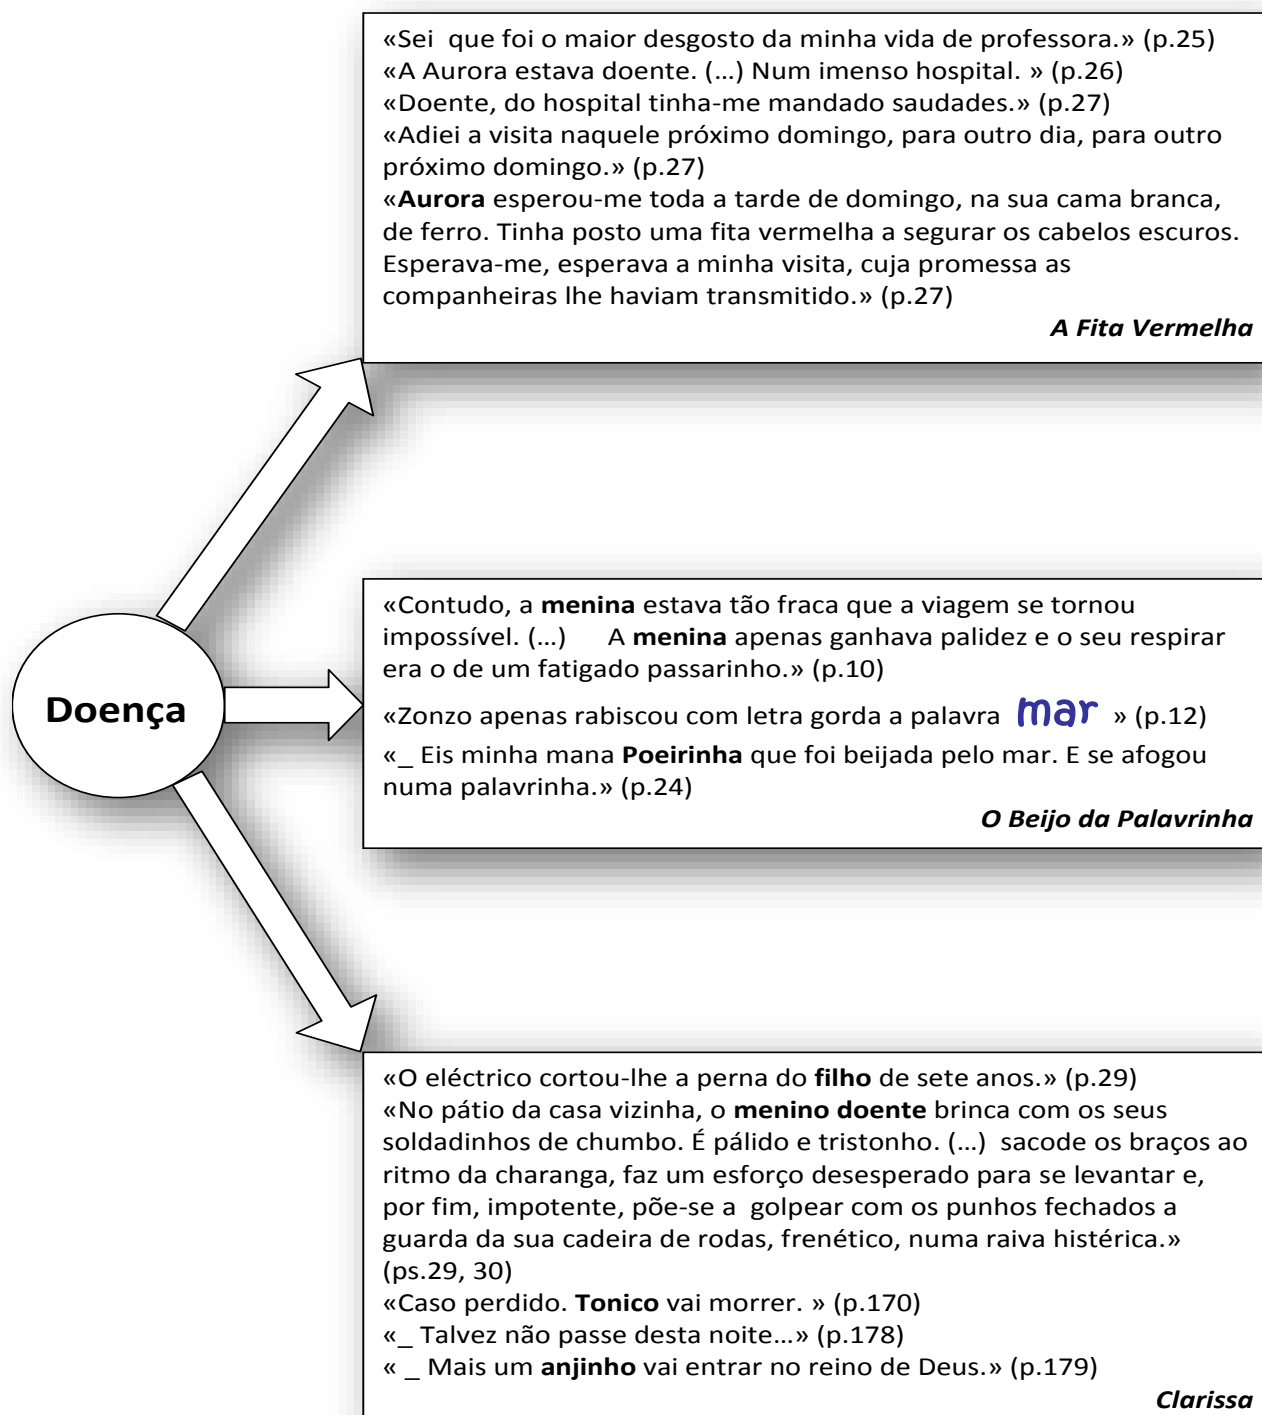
Doença

«Sei que foi o maior desgosto da minha vida de professora.» (p.25)
«A Aurora estava doente. (…) Num imenso hospital. » (p.26)
«Doente, do hospital tinha-me mandado saudades.» (p.27)
«Adiei a visita naquele próximo domingo, para outro dia, para outro próximo domingo.» (p.27)
«**Aurora** esperou-me toda a tarde de domingo, na sua cama branca, de ferro. Tinha posto uma fita vermelha a segurar os cabelos escuros. Esperava-me, esperava a minha visita, cuja promessa as companheiras lhe haviam transmitido.» (p.27)

***A Fita Vermelha***

«Contudo, a **menina** estava tão fraca que a viagem se tornou impossível. (…) A **menina** apenas ganhava palidez e o seu respirar era o de um fatigado passarinho.» (p.10)
«Zonzo apenas rabiscou com letra gorda a palavra mar » (p.12)
«_ Eis minha mana **Poeirinha** que foi beijada pelo mar. E se afogou numa palavrinha.» (p.24)

***O Beijo da Palavrinha***

«O eléctrico cortou-lhe a perna do **filho** de sete anos.» (p.29)
«No pátio da casa vizinha, o **menino doente** brinca com os seus soldadinhos de chumbo. É pálido e tristonho. (…) sacode os braços ao ritmo da charanga, faz um esforço desesperado para se levantar e, por fim, impotente, põe-se a golpear com os punhos fechados a guarda da sua cadeira de rodas, frenético, numa raiva histérica.» (ps.29, 30)
«Caso perdido. **Tonico** vai morrer. » (p.170)
«_ Talvez não passe desta noite…» (p.178)
« _ Mais um **anjinho** vai entrar no reino de Deus.» (p.179)

***Clarissa***